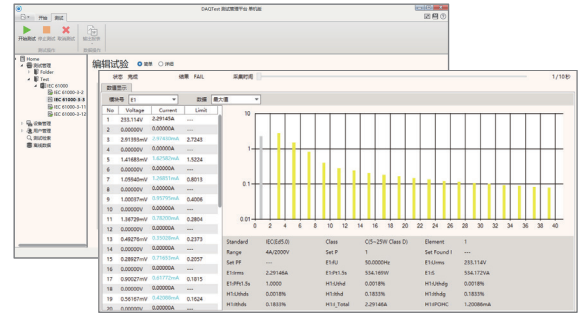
DAQTest 测试管理平台 测试版

开始 测试

开始测试 停止测试 取消测试 测试操作 数据导出 数据操作

Home
测试管理
Folder
Test
IEC 61000
IEC 61000-3-2
IEC 61000-3-3
IEC 61000-3-11
IEC 61000-3-12
设备管理
用户管理
测试检查
系统数据

编辑试验 ● 谐波 ○ 闪烁

状态 完成 结果 FAIL 采集时间 1/10秒

数据显示

模块号 E1 数据 最大值

| No | Voltage | Current | Limit |
|---|---|---|---|
| 1 | 255.114V | 2.29145A | --- |
| 2 | 0.00000V | 0.00000A | |
| 3 | 2.91393mV | 0.97455mA | 2.7243 |
| 4 | 0.00000V | 0.00000A | |
| 5 | 1.41685mV | 1.82582mA | 1.5224 |
| 6 | 0.00000V | 0.00000A | |
| 7 | 1.09540mV | 1.26851mA | 0.8015 |
| 8 | 0.00000V | 0.00000A | |
| 9 | 1.00057mV | 0.95270mA | 0.4006 |
| 10 | 0.00000V | 0.00000A | |
| 11 | 1.38729mV | 0.75080mA | 0.2804 |
| 12 | 0.00000V | 0.00000A | |
| 13 | 0.49276mV | 0.53509mA | 0.2373 |
| 14 | 0.00000V | 0.00000A | |
| 15 | 0.28927mV | 0.71433mA | 0.2057 |
| 16 | 0.00000V | 0.00000A | |
| 17 | 0.90027mV | 0.61772mA | 0.1815 |
| 18 | 0.00000V | 0.00000A | |
| 19 | 0.56167mV | 0.40898mA | 0.1624 |
| 20 | 0.00000V | 0.00000A | |

10
1
0.1
0.01
0 2 4 6 8 10 12 14 16 18 20 22 24 26 28 30 32 34 36 38 40

| Standard | IEC(Ed5.0) | Class | C(5~25W Class D) | Element | 1 |
|---|---|---|---|---|---|
| Range | 4A/2000V | Set P | 1 | Set Found I | --- |
| Set PF | --- | E1:fU | 50.0000Hz | E1:Urms | 255.114V |
| E1:Irms | 2.29146A | E1:P1.5s | 534.169W | E1:S | 534.172VA |
| E1:Pf1.5s | 1.0000 | H1:Uthd | 0.0018% | H1:Uthdg | 0.0018% |
| H1:Ithd | 0.0018% | H1:Ithdi | 0.1833% | H1:Ithdg | 0.1833% |
| H1:Ithds | 0.1833% | H1:I_Total | 2.29148A | H1:IPOHC | 1.20086mA |